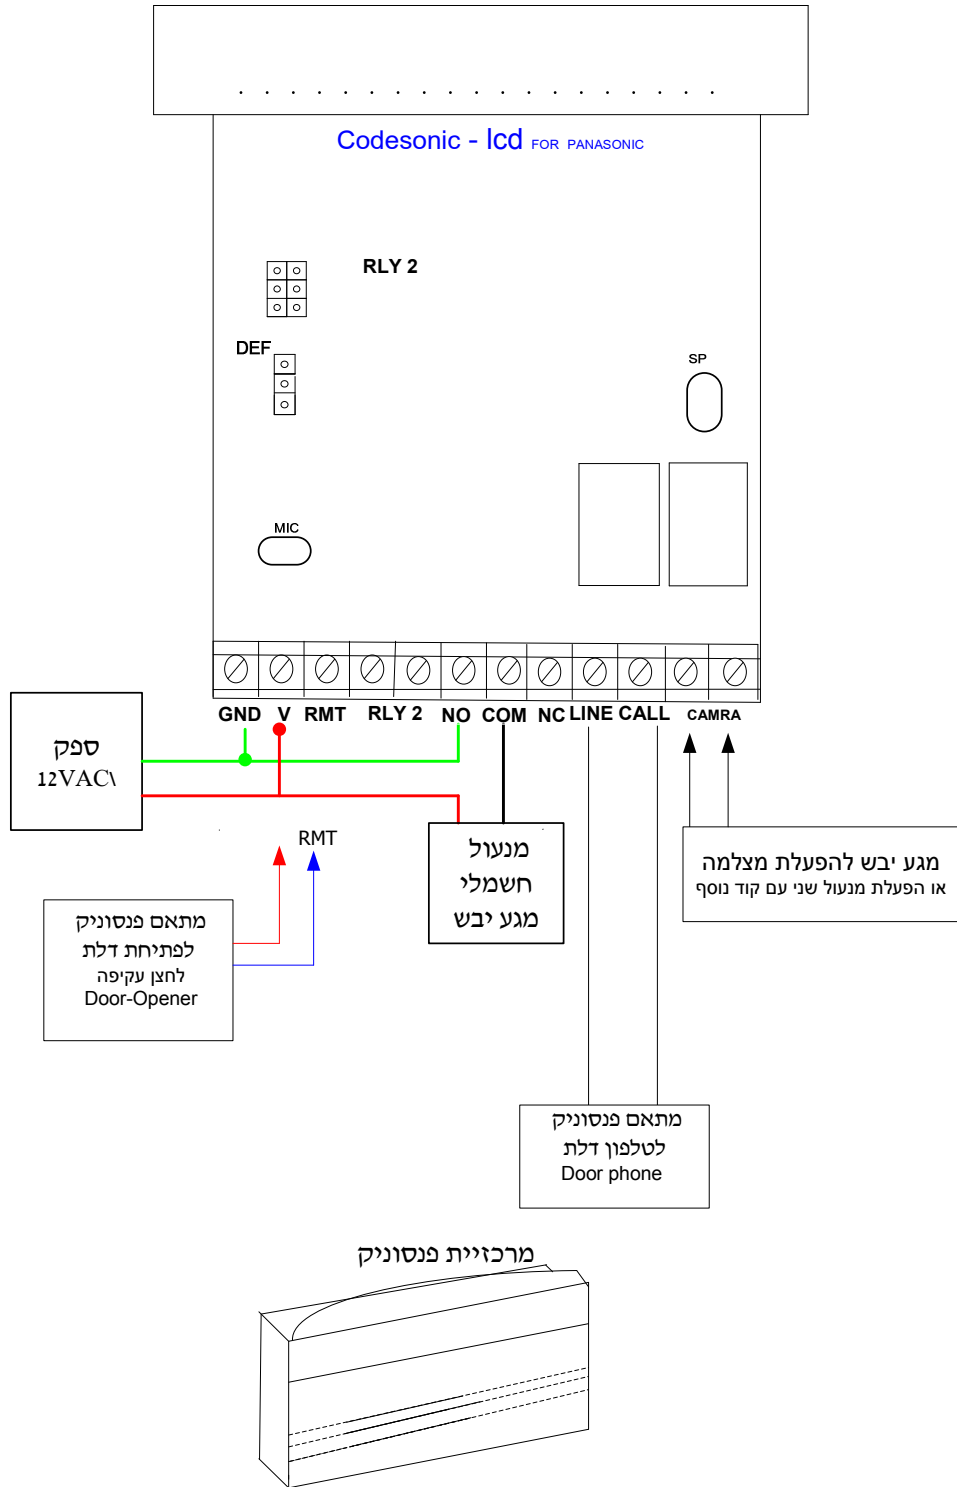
Codesonic - lcd FOR PANASONIC

RLY 2

DEF

SP

MIC

GND V RMT RLY 2 NO COM NC LINE CALL CAMRA

ספק
12VAC\

RMT

מתאם פנסוניק
לפתיחת דלת
לחצן עקיפה
Door-Opener

מנעול
חשמלי
מגע יבש

מגע יבש להפעלת מצלמה
או הפעלת מנעול שני עם קוד נוסף

מתאם פנסוניק
לטלפון דלת
Door phone

מרכזיית פנסוניק